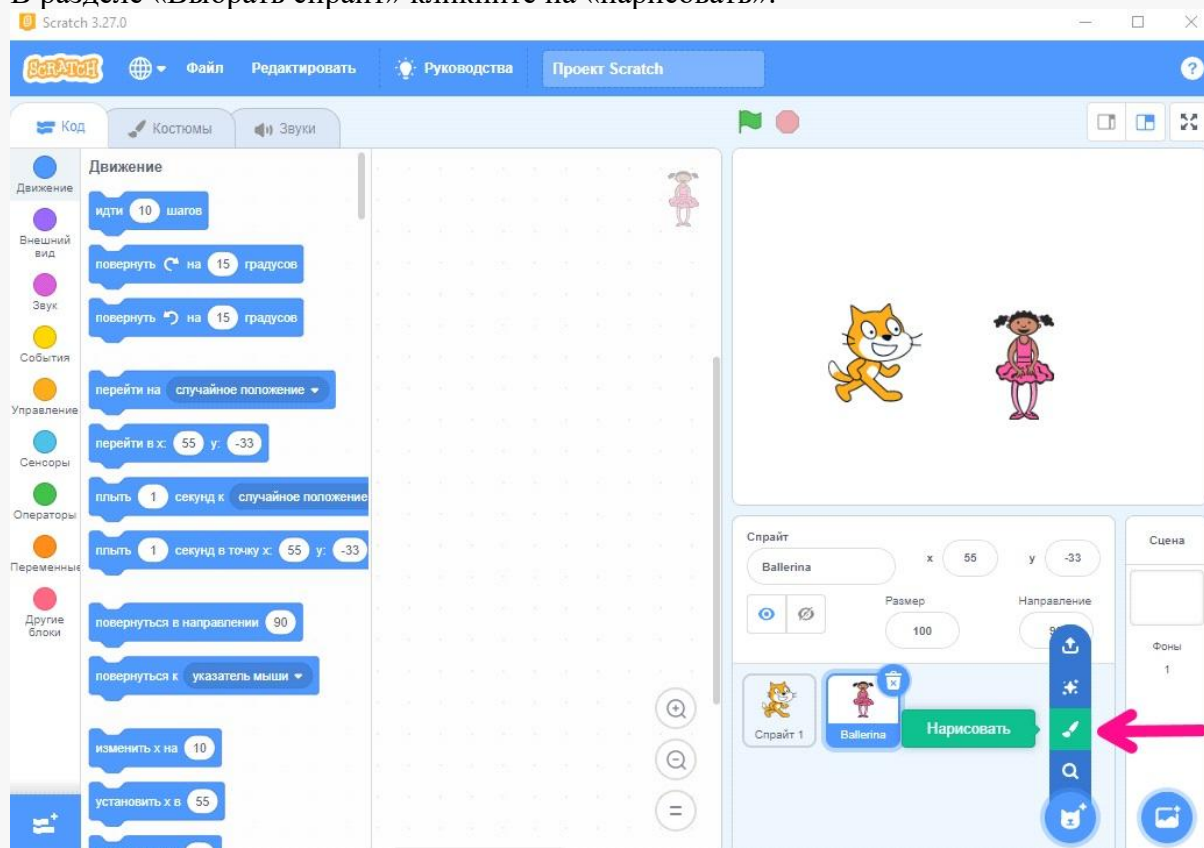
В разделе «Выбрать спрайт» кликните на «нарисовать».

Scratch 3.27.0

SCRATCH Файл Редактировать Руководства Проект Scratch

Код Костюмы Звуки

Движение
Внешний вид
Звук
События
Управление
Сенсоры
Операторы
Переменные
Другие блоки

Движение

идти 10 шагов
повернуть на 15 градусов
повернуть на 15 градусов
перейти на случайное положение
перейти в x: 55 y: -33
плыть 1 секунд к случайное положение
плыть 1 секунд в точку x: 55 y: -33
повернуться в направлении 90
повернуться к указатель мыши
изменить x на 10
установить x в 55

Спрайт Ballerina x 55 y -33
Размер 100 Направление 90

Сцена
Фоны 1

Спрайт 1 Ballerina

Нарисовать